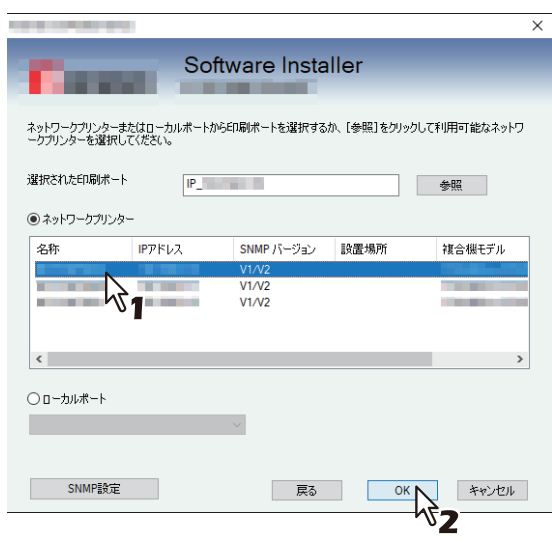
×

Software Installer

ネットワークプリンターまたはローカルポートから印刷ポートを選択するか、[参照]をクリックして利用可能なネットワークプリンターを選択してください。

選択された印刷ポート IP_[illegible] 参照

◉ ネットワークプリンター

| 名称 | IPアドレス | SNMP バージョン | 設置場所 | 複合機モデル |
|---|---|---|---|---|
| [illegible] | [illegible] | V1/V2 | | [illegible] |
| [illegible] | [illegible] | V1/V2 | | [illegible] |
| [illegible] | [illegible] | V1/V2 | | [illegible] |

1

○ ローカルポート

SNMP設定 戻る OK キャンセル

2